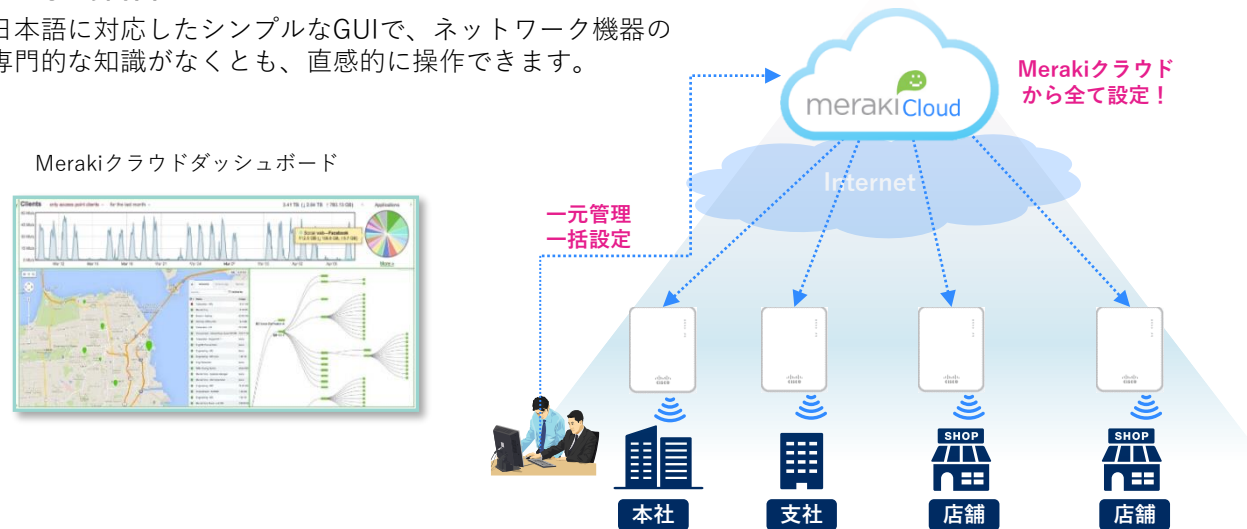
日本語に対応したシンプルなGUIで、ネットワーク機器の専門的な知識がなくとも、直感的に操作できます。

Merakiクラウドダッシュボード

merakiCloud

Merakiクラウドから全て設定！

Internet

一元管理
一括設定

SHOP

SHOP

本社

支社

店舗

店舗